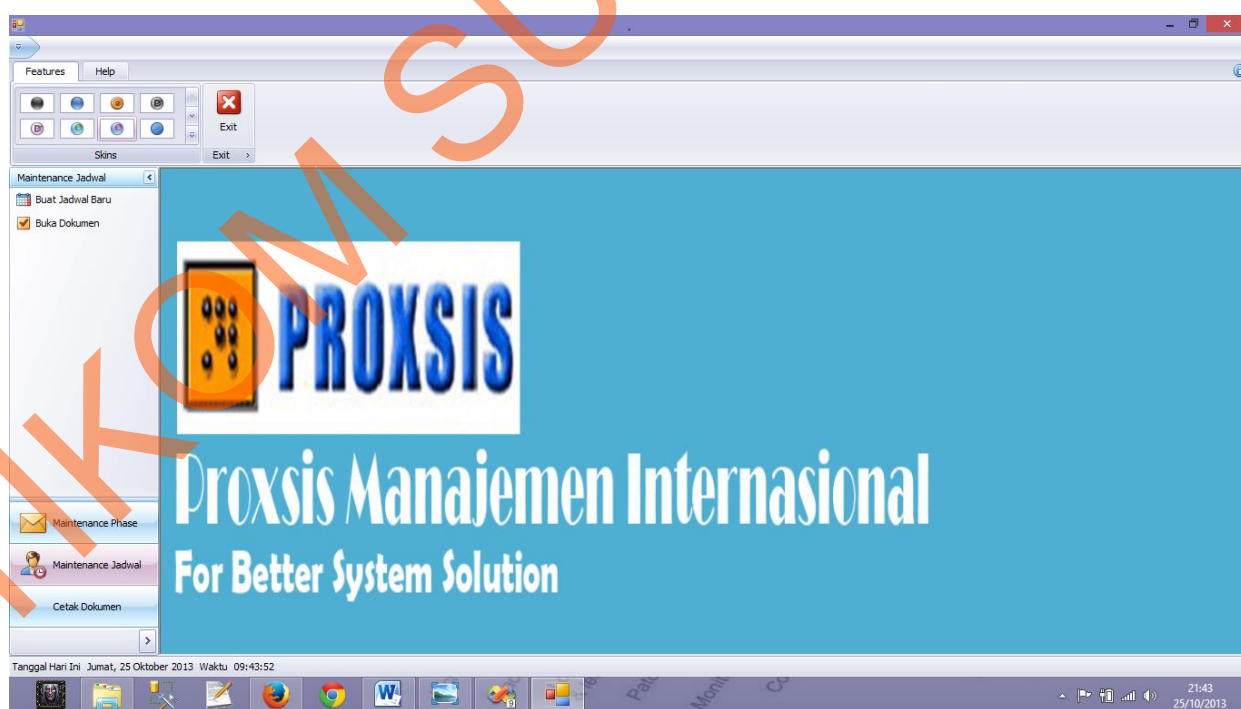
Features
Help
Skins
Exit
Exit
Maintenance Jadwal
Buat Jadwal Baru
Buka Dokumen
PROXSIS
Proxsis Manajemen Internasional
For Better System Solution
Maintenance Phase
Maintenance Jadwal
Cetak Dokumen
Tanggal Hari Ini Jumat, 25 Oktober 2013 Waktu 09:43:52
21:43
25/10/2013
IKOM SU